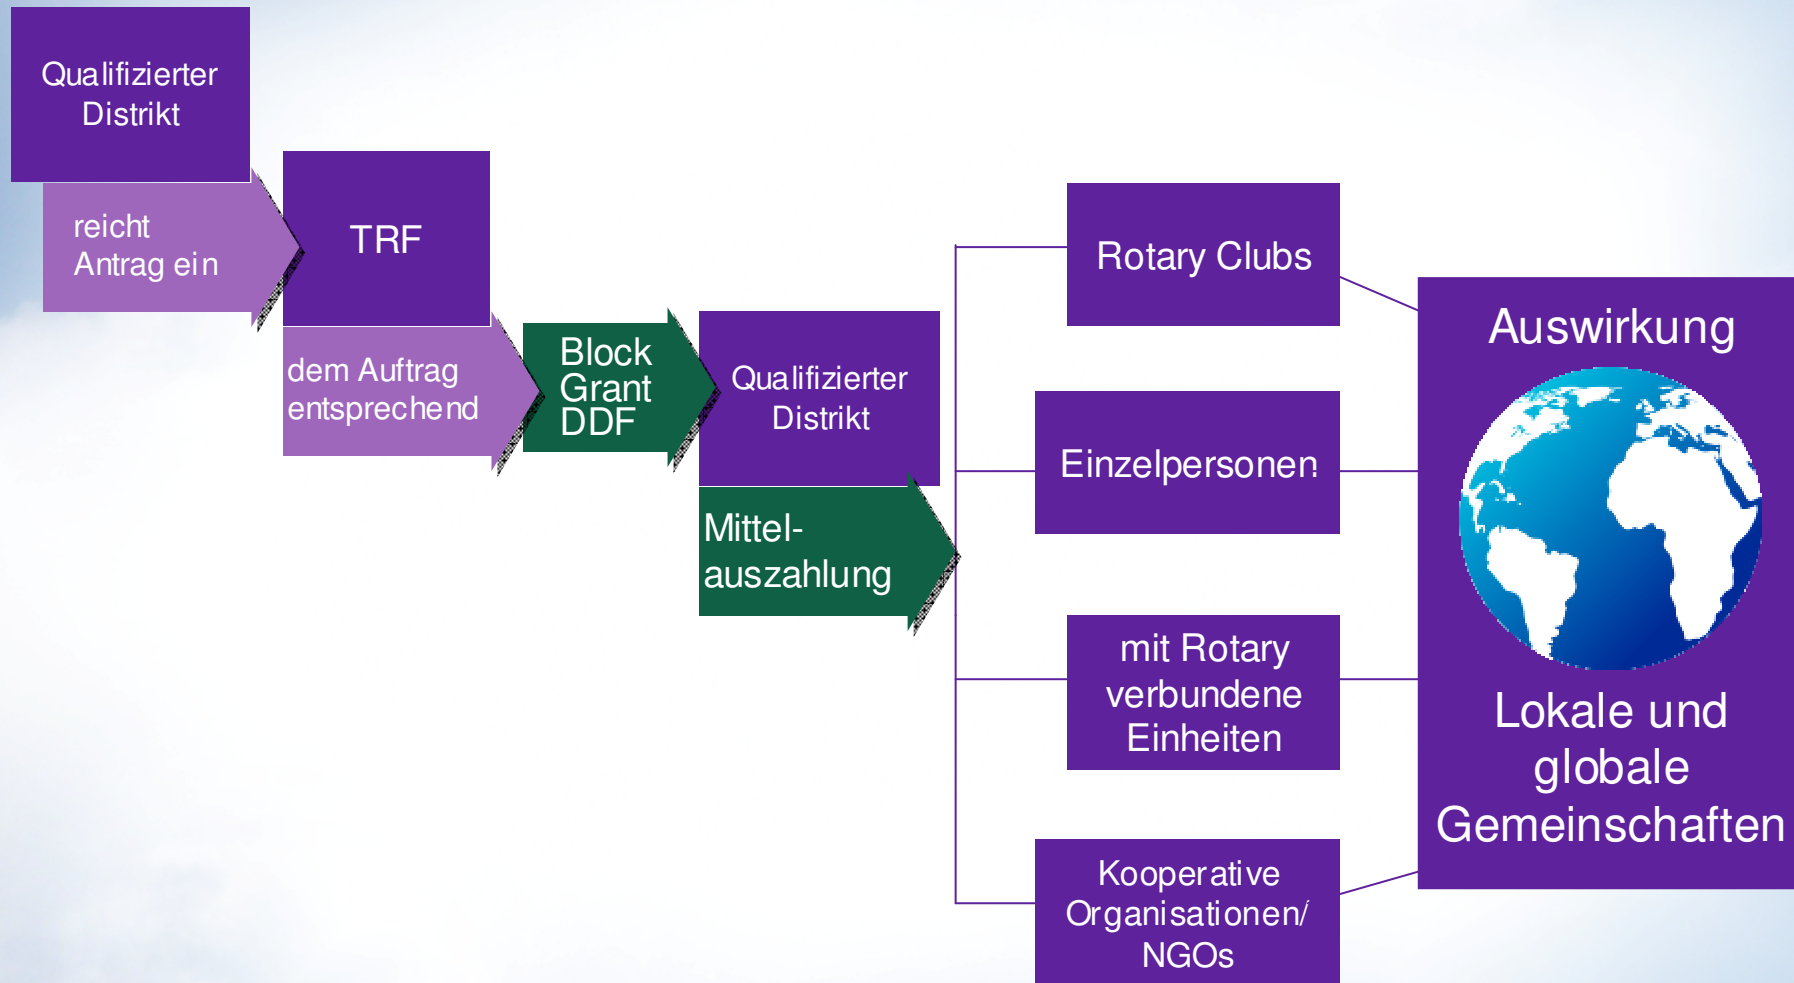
Qualifizierter Distrikt

reicht Antrag ein

TRF

dem Auftrag entsprechend

Block Grant DDF

Qualifizierter Distrikt

Mittelauszahlung

Rotary Clubs

Einzelpersonen

mit Rotary verbundene Einheiten

Kooperative Organisationen/ NGOs

Auswirkung

Lokale und globale Gemeinschaften